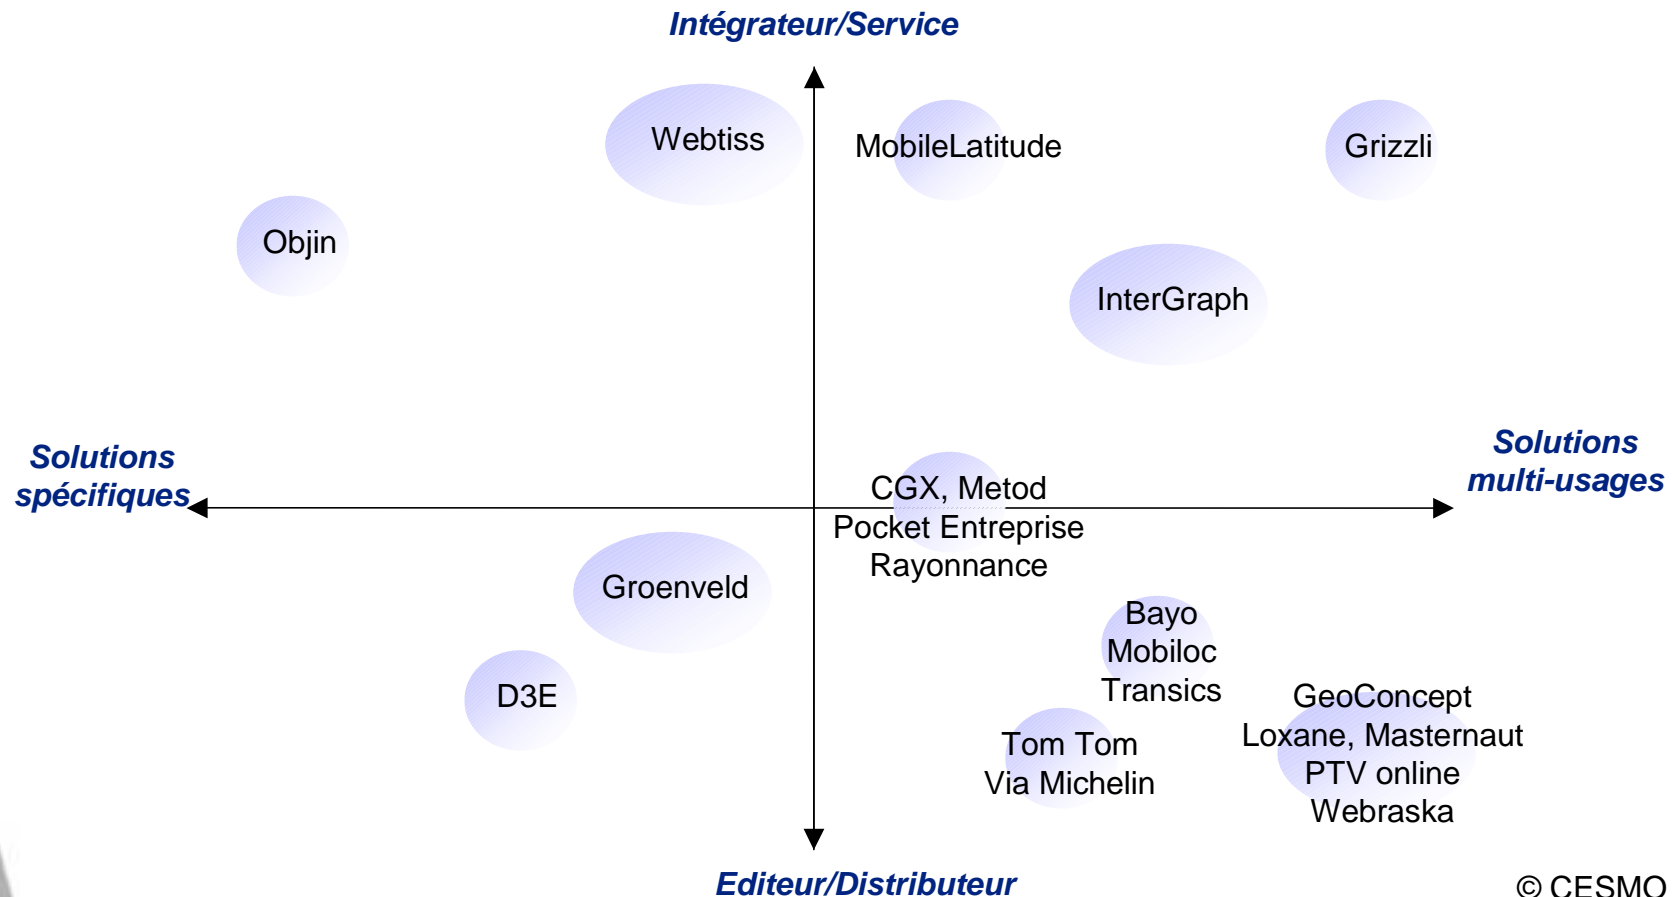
Intégrateur/Service

Webtiss

MobileLatitude

Grizzli

Objin

InterGraph

Solutions spécifiques

Solutions multi-usages

CGX, Metod
Pocket Entreprise
Rayonnance

Groenveld

Bayo
Mobiloc
Transics

D3E

GeoConcept
Loxane, Masternaut
PTV online
Webraska

Tom Tom
Via Michelin

Editeur/Distributeur

© CESMO